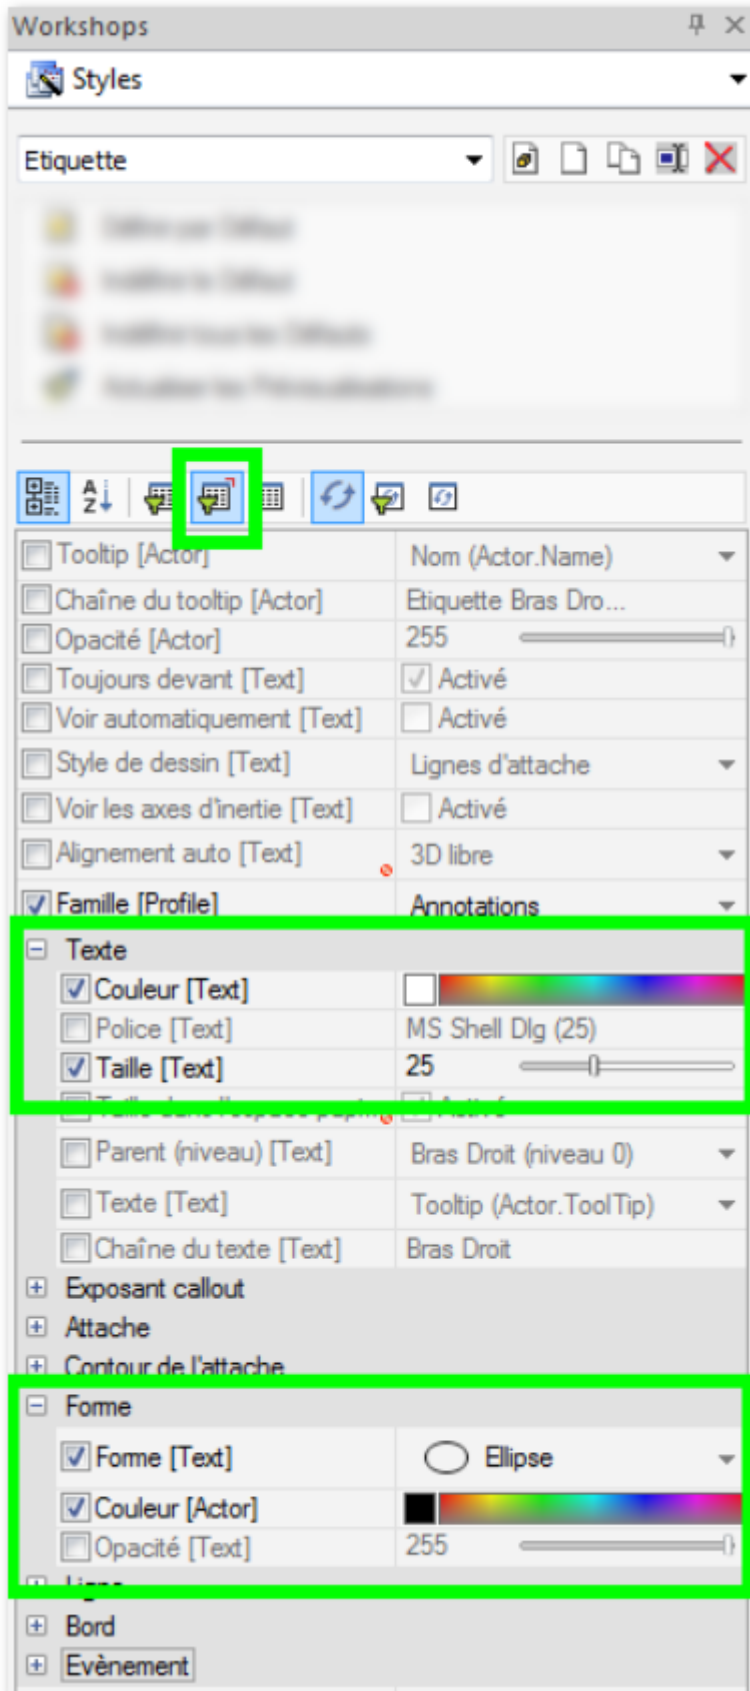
Workshops

Styles

Etiquette

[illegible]
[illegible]
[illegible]
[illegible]

| | |
|---|---|
| Tooltip [Actor] | Nom (Actor.Name) |
| Chaîne du tooltip [Actor] | Etiquette Bras Dro... |
| Opacité [Actor] | 255 |
| Toujours devant [Text] | Activé |
| Voir automatiquement [Text] | Activé |
| Style de dessin [Text] | Lignes d'attache |
| Voir les axes d'inertie [Text] | Activé |
| Alignement auto [Text] | 3D libre |
| Famille [Profile] | Annotations |

Texte

| | |
|---|---|
| Couleur [Text] | |
| Police [Text] | MS Shell Dlg (25) |
| Taille [Text] | 25 |
| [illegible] | Activé |
| Parent (niveau) [Text] | Bras Droit (niveau 0) |
| Texte [Text] | Tooltip (Actor.ToolTip) |
| Chaîne du texte [Text] | Bras Droit |

Exposant callout
Attache
Contour de l'attache

Forme

| | |
|---|---|
| Forme [Text] | Ellipse |
| Couleur [Actor] | |
| Opacité [Text] | 255 |

Ligne
Bord
Evènement